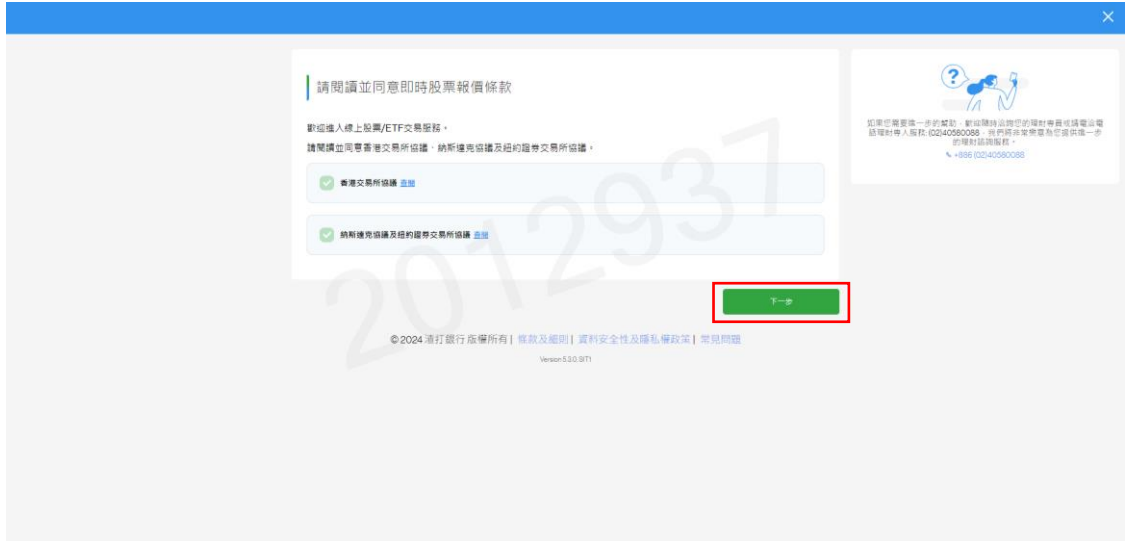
×

請閱讀並同意即時股票報價條款

歡迎進入線上股票/ETF交易服務。
請閱讀並同意香港交易所協議、納斯達克協議及紐約證券交易所協議。

香港交易所協議 查閱

納斯達克協議及紐約證券交易所協議 查閱

下一步

©2024 渣打銀行 版權所有 | 條款及細則 | 資料安全性及隱私權政策 | 常見問題

Version 5.3.0.SIT1

2012937

如需您需要進一步的幫助，歡迎隨時治詢您的理財專員或請電治電話理財專人服務 (02)40580088，我們將非常樂意為您提供進一步的理財諮詢服務。
+886 (02)40580088